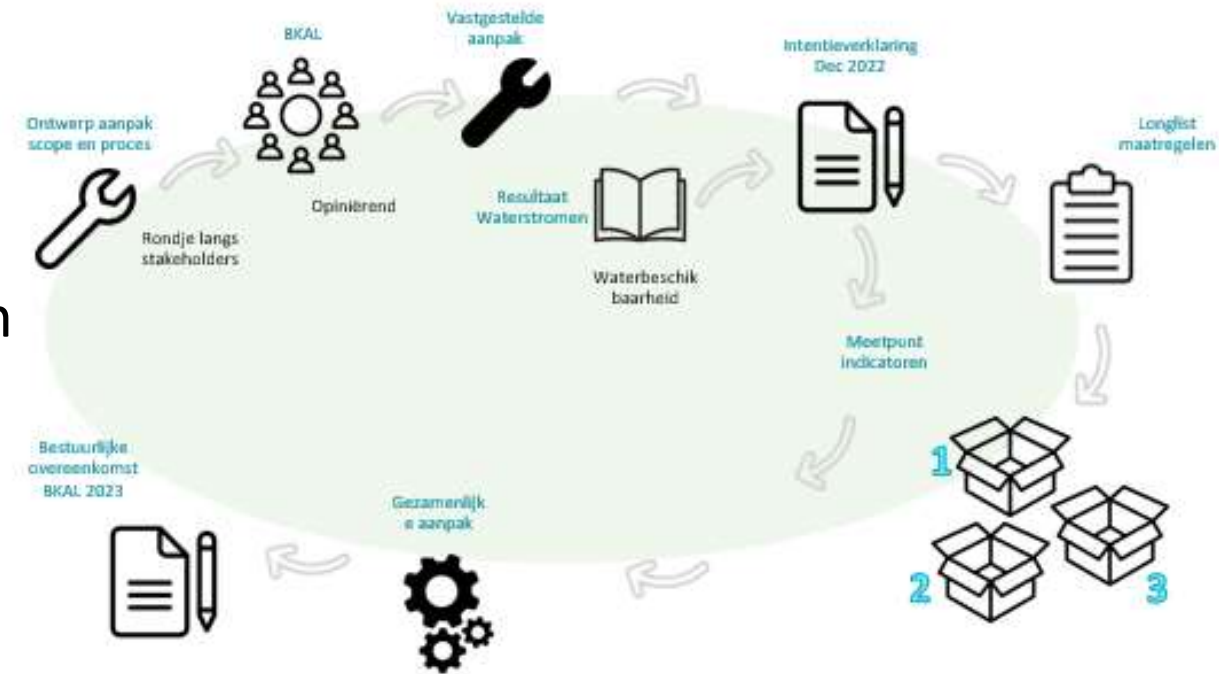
Ontwerp aanpak scope en proces

Rondje langs stakeholders

BKAL

Opiniërend

Vastgestelde aanpak

Resultaat Waterstromen

Waterbeschik baarheid

Intentieverklaring Dec 2022

Longlist maatregelen

Meetpunt indicatoren

1

2

3

Gezamenlijk e aanpak

Bestuurlijke overeenkomst BKAL 2023

n